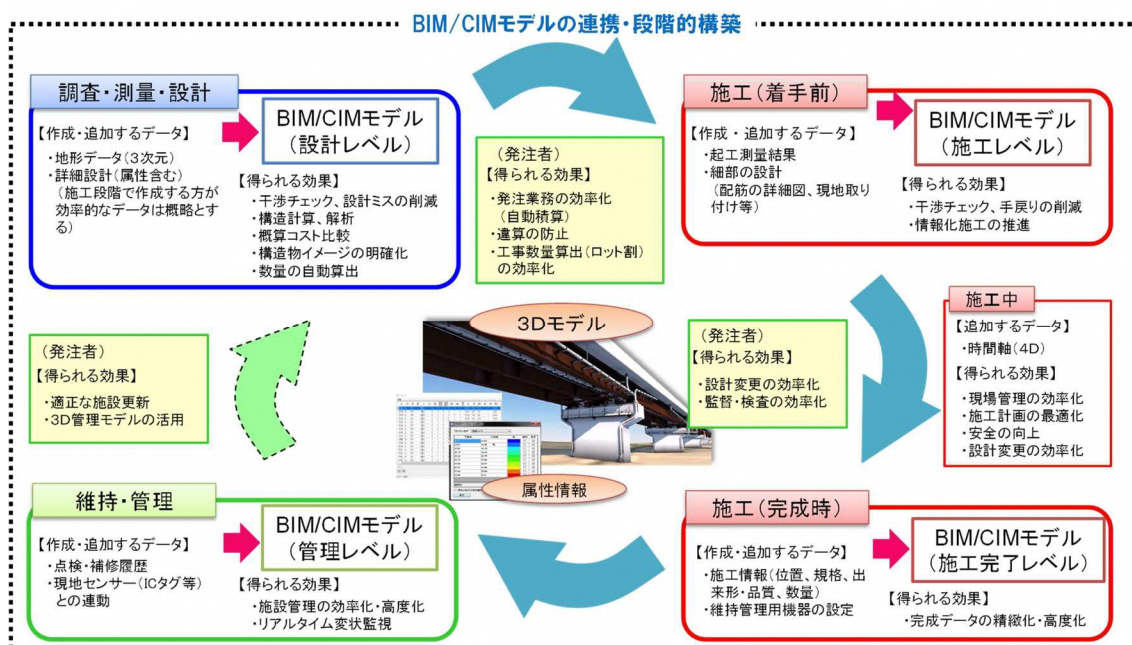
BIM/CIMモデルの連携・段階的構築

調査・測量・設計

【作成・追加するデータ】
・地形データ（3次元）
・詳細設計（属性含む）
（施工段階で作成する方が効率的なデータは概略とする）

BIM/CIMモデル
（設計レベル）

【得られる効果】
・干渉チェック、設計ミスの削減
・構造計算、解析
・概算コスト比較
・構造物イメージの明確化
・数量の自動算出

（発注者）
【得られる効果】
・発注業務の効率化
（自動積算）
・違算の防止
・工事数量算出（ロット割）の効率化

施工（着手前）

【作成・追加するデータ】
・起工測量結果
・細部の設計
（配筋の詳細図、現地取り付け等）

BIM/CIMモデル
（施工レベル）

【得られる効果】
・干渉チェック、手戻りの削減
・情報化施工の推進

施工中

【追加するデータ】
・時間軸（4D）
【得られる効果】
・現場管理の効率化
・施工計画の最適化
・安全の向上
・設計変更の効率化

（発注者）
【得られる効果】
・適正な施設更新
・3D管理モデルの活用

3Dモデル

（発注者）
【得られる効果】
・設計変更の効率化
・監督・検査の効率化

属性情報

維持・管理

【作成・追加するデータ】
・点検・補修履歴
・現地センサー（ICタグ等）との連動

BIM/CIMモデル
（管理レベル）

【得られる効果】
・施設管理の効率化・高度化
・リアルタイム変状監視

施工（完成時）

【作成・追加するデータ】
・施工情報（位置、規格、出来形・品質、数量）
・維持管理用機器の設定

BIM/CIMモデル
（施工完了レベル）

【得られる効果】
・完成データの精緻化・高度化